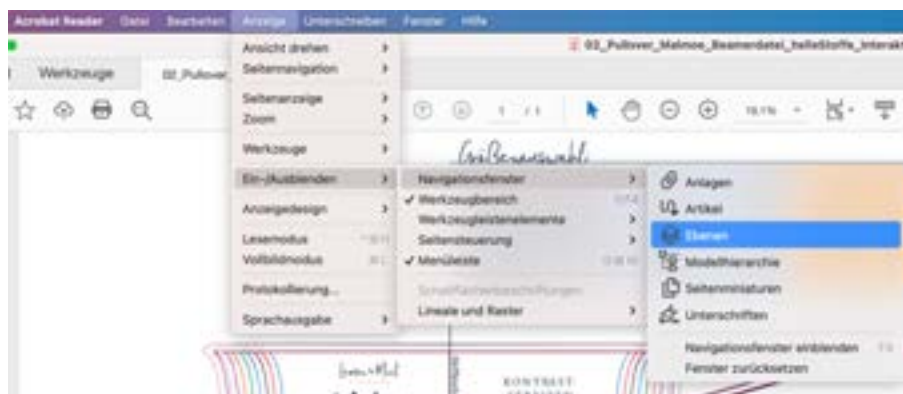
Acrobat Reader Datei Bearbeiten Anzeige Unterschreiben Fenster Hilfe

02_Pullover_Malmoe_Beamerdatei_halleStoffe_Interakt

Werkzeuge 02_Pullover

1 / 1 78,1%

Ansicht drehen
Seitennavigation
Seitenanzeige
Zoom
Werkzeuge
Ein-/Ausblenden
Anzeigedesign
Lesemodus
Vollbildmodus
Protokollierung...
Sprachausgabe

Navigationsfenster
✓ Werkzeugbereich
Werkzeugleistenelemente
Seitensteuerung
✓ Menüleiste
Schnellfeldbeschriftungen
Lineale und Raster

Anlagen
Artikel
Ebenen
Modellhierarchie
Seitenminiaturen
Unterschriften
Navigationsfenster einblenden
Fenster zurücksetzen

Größenauswahl

KONTRAST
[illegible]